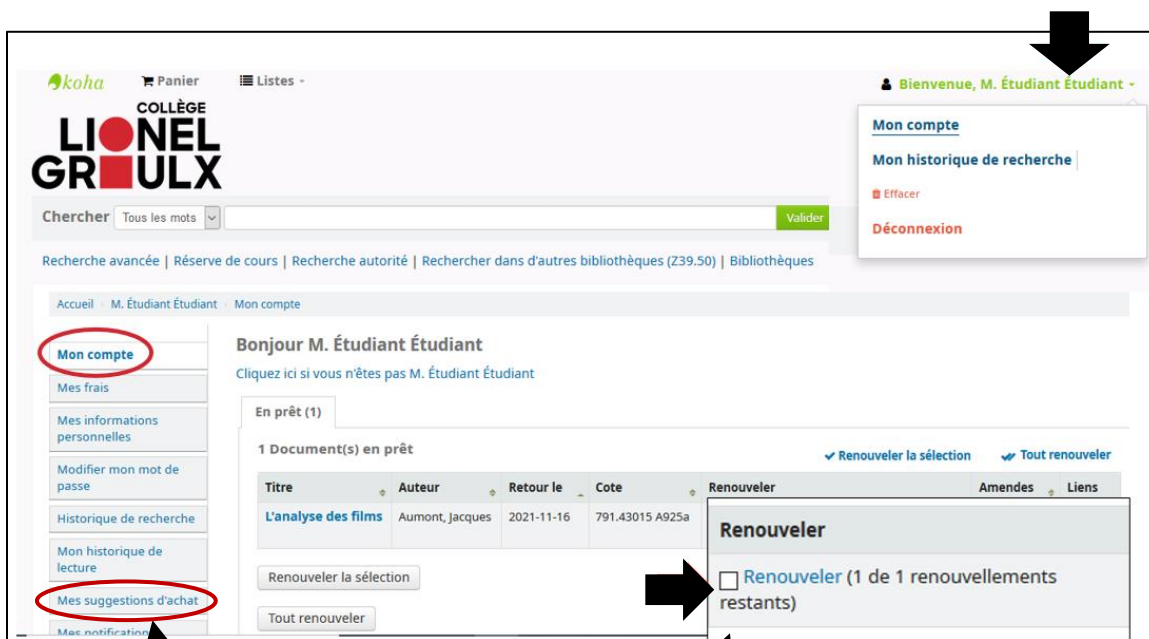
koha Panier Listes

Bienvenue, M. Étudiant Étudiant

Mon compte
Mon historique de recherche
Effacer
Déconnexion

COLLÈGE LIONEL GROULX

Chercher Tous les mots Valider

Recherche avancée | Réserve de cours | Recherche autorité | Rechercher dans d'autres bibliothèques (Z39.50) | Bibliothèques

Accueil › M. Étudiant Étudiant › Mon compte

Mon compte
Mes frais
Mes informations personnelles
Modifier mon mot de passe
Historique de recherche
Mon historique de lecture
Mes suggestions d'achat
Mes notification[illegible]

Bonjour M. Étudiant Étudiant

Cliquez ici si vous n'êtes pas M. Étudiant Étudiant

En prêt (1)

1 Document(s) en prêt

Renouveler la sélection Tout renouveler

| Titre | Auteur | Retour le | Cote | Renouveler | Amendes | Liens |
|---|---|---|---|---|---|---|
| L'analyse des films | Aumont, Jacques | 2021-11-16 | 791.43015 A925a | | | |

Renouveler la sélection

Tout renouveler

Renouveler

Renouveler (1 de 1 renouvellements restants)